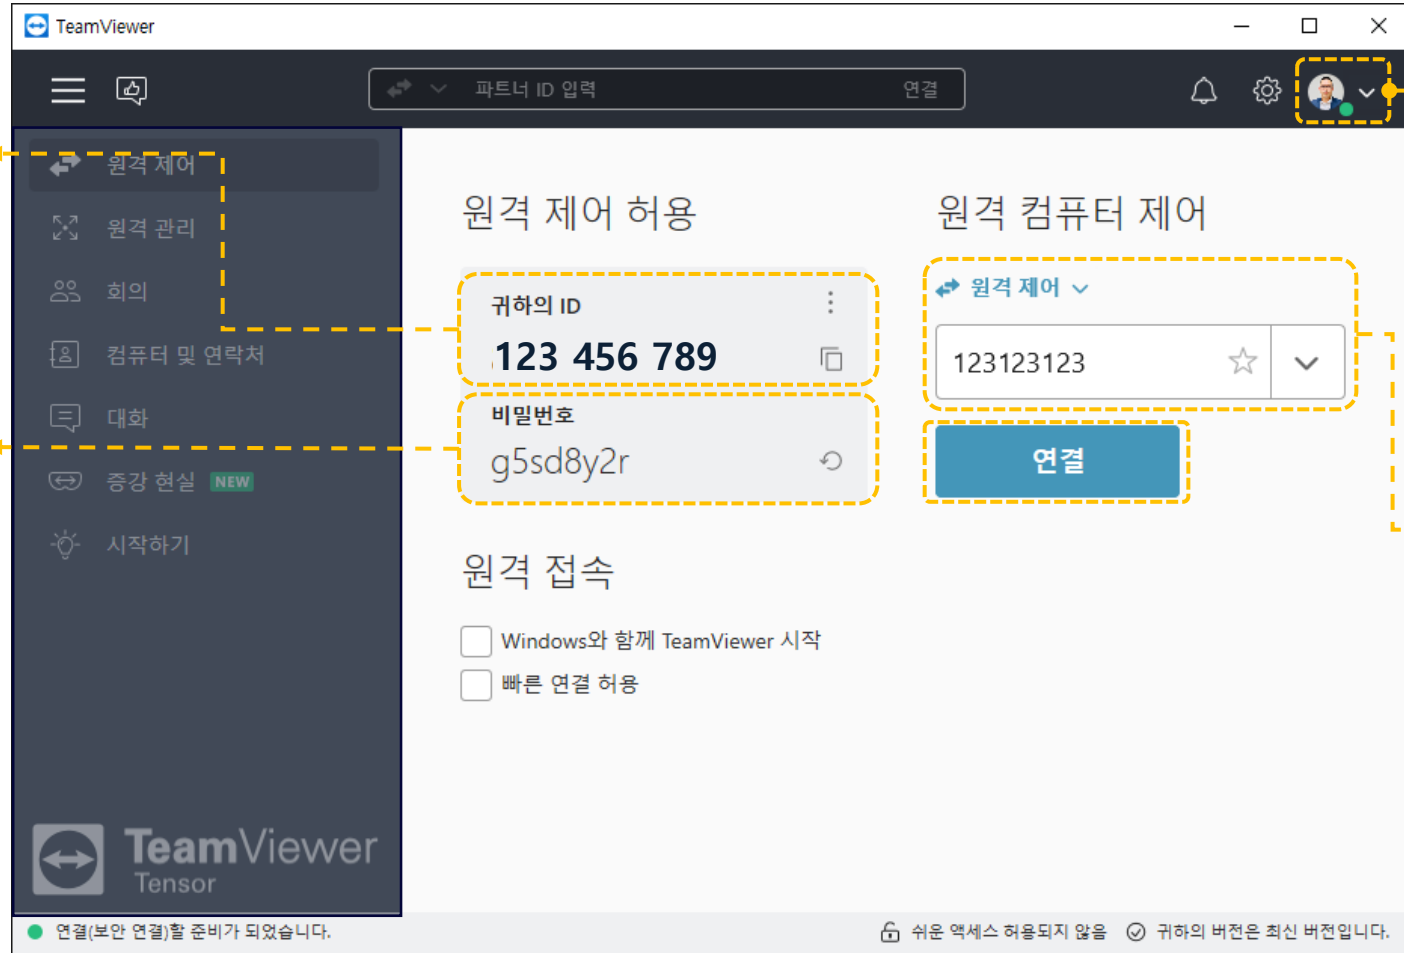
TeamViewer

파트너 ID 입력
연결

원격 제어
원격 관리
회의
컴퓨터 및 연락처
대화
증강 현실 NEW
시작하기

TeamViewer
Tensor

원격 제어 허용

귀하의 ID
123 456 789

비밀번호
g5sd8y2r

원격 컴퓨터 제어

원격 제어

123123123

연결

원격 접속

Windows와 함께 TeamViewer 시작
빠른 연결 허용

연결(보안 연결)할 준비가 되었습니다.
쉬운 액세스 허용되지 않음
귀하의 버전은 최신 버전입니다.